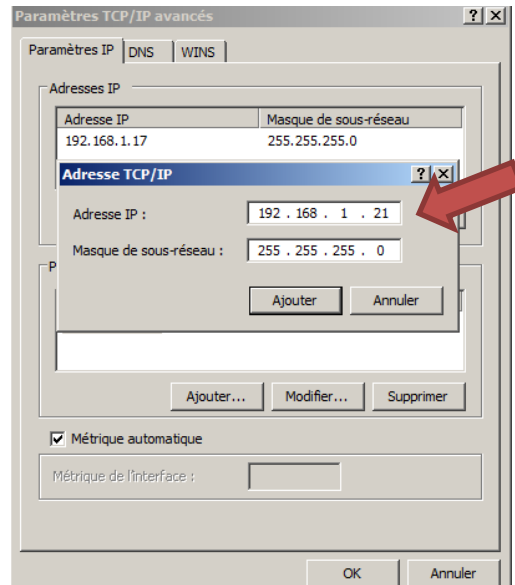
Paramètres TCP/IP avancés
?
X
Paramètres IP
DNS
WINS
Adresses IP

| Adresse IP | Masque de sous-réseau |
|---|---|
| 192.168.1.17 | 255.255.255.0 |

Adresse TCP/IP
?
X
Adresse IP : 192 . 168 . 1 . 21
Masque de sous-réseau : 255 . 255 . 255 . 0
Ajouter
Annuler
P
Ajouter...
Modifier...
Supprimer
Métrique automatique
Métrique de l'interface :
OK
Annuler